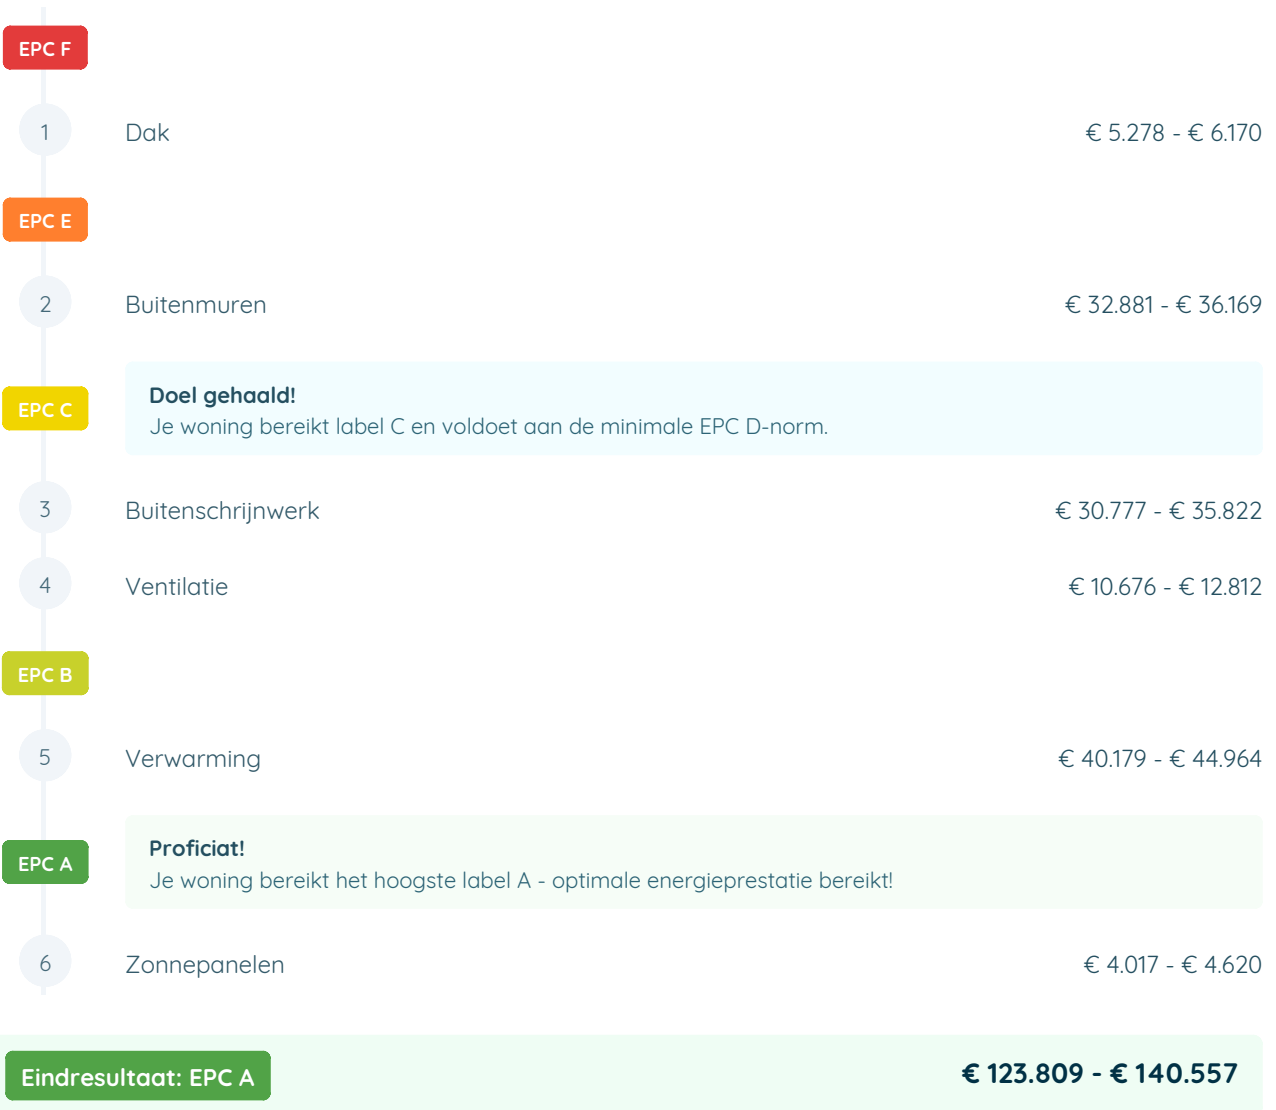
EPC F

1 Dak € 5.278 - € 6.170

EPC E

2 Buitenmuren € 32.881 - € 36.169

EPC C

Doel gehaald!
Je woning bereikt label C en voldoet aan de minimale EPC D-norm.

3 Buitenschrijnwerk € 30.777 - € 35.822

4 Ventilatie € 10.676 - € 12.812

EPC B

5 Verwarming € 40.179 - € 44.964

EPC A

Proficiat!
Je woning bereikt het hoogste label A - optimale energieprestatie bereikt!

6 Zonnepanelen € 4.017 - € 4.620

Eindresultaat: EPC A € 123.809 - € 140.557